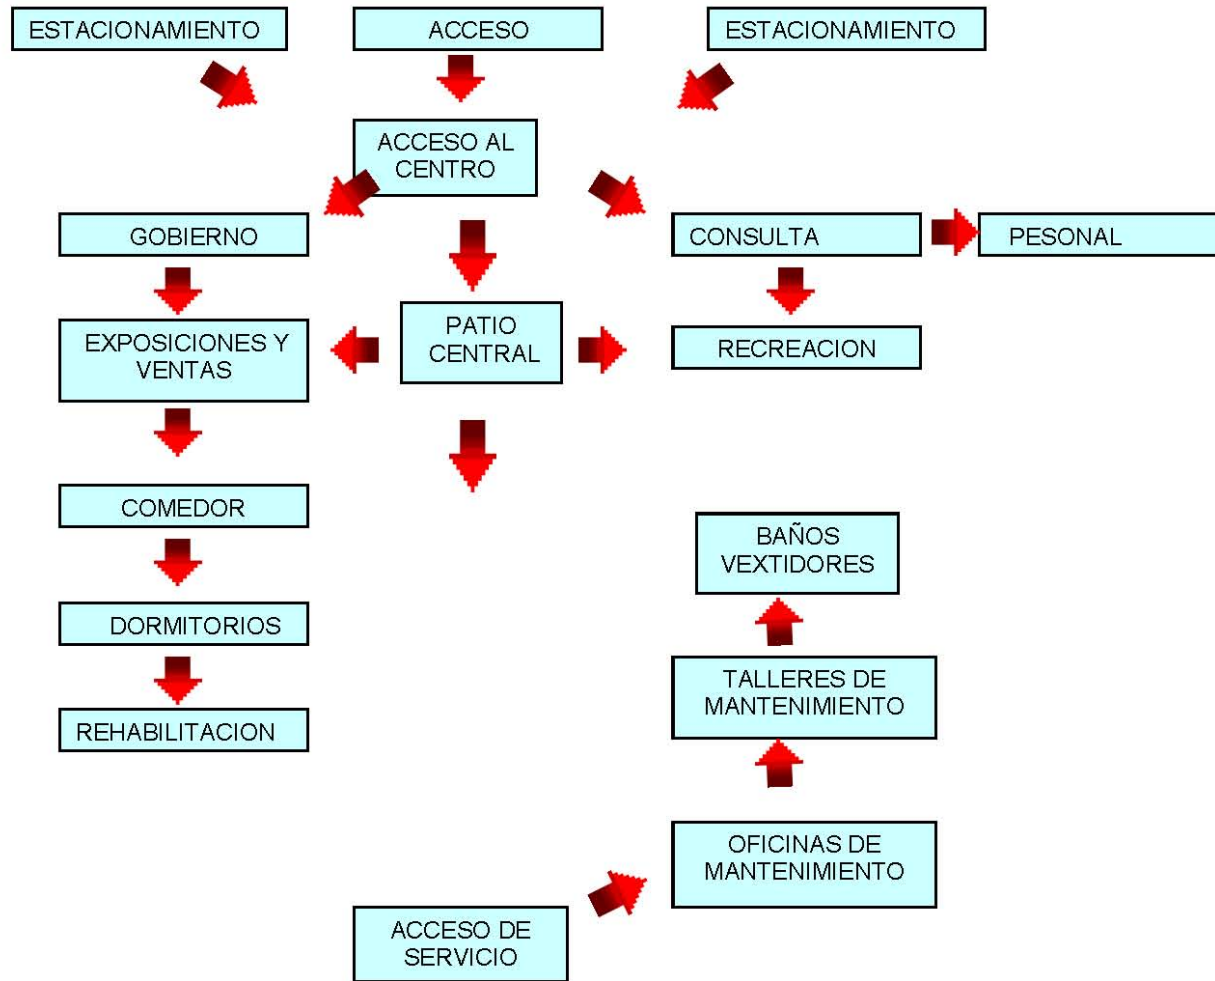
ESTACIONAMIENTO

ACCESO

ESTACIONAMIENTO

ACCESO AL CENTRO

GOBIERNO

CONSULTA

PESONAL

EXPOSICIONES Y VENTAS

PATIO CENTRAL

RECREACION

COMEDOR

BAÑOS VEXTIDORES

DORMITORIOS

TALLERES DE MANTENIMIENTO

REHABILITACION

OFICINAS DE MANTENIMIENTO

ACCESO DE SERVICIO